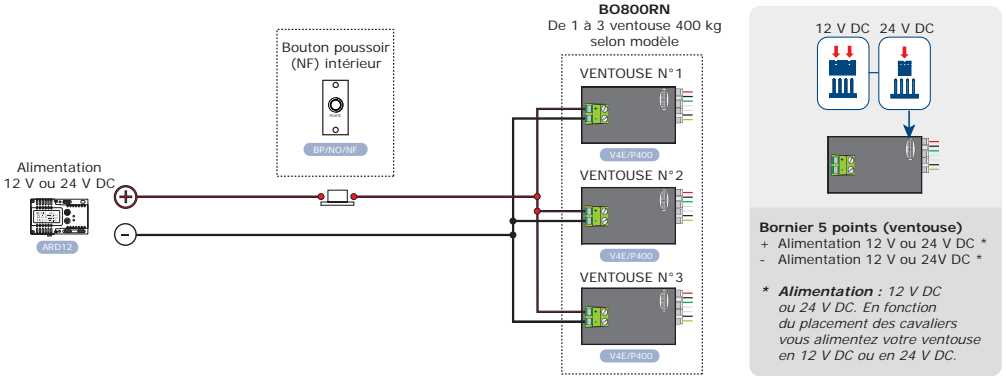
BO800RN
De 1 à 3 ventouse 400 kg selon modèle

Bouton poussoir (NF) intérieur

PUSH

BP/NO/NF

Alimentation 12 V ou 24 V DC

ARD12

+

-

VENTOUSE N°1

V4E/P400

VENTOUSE N°2

V4E/P400

VENTOUSE N°3

V4E/P400

12 V DC 24 V DC

Bornier 5 points (ventouse)
+ Alimentation 12 V ou 24 V DC *
- Alimentation 12 V ou 24V DC *

* Alimentation : 12 V DC ou 24 V DC. En fonction du placement des cavaliers vous alimentez votre ventouse en 12 V DC ou en 24 V DC.